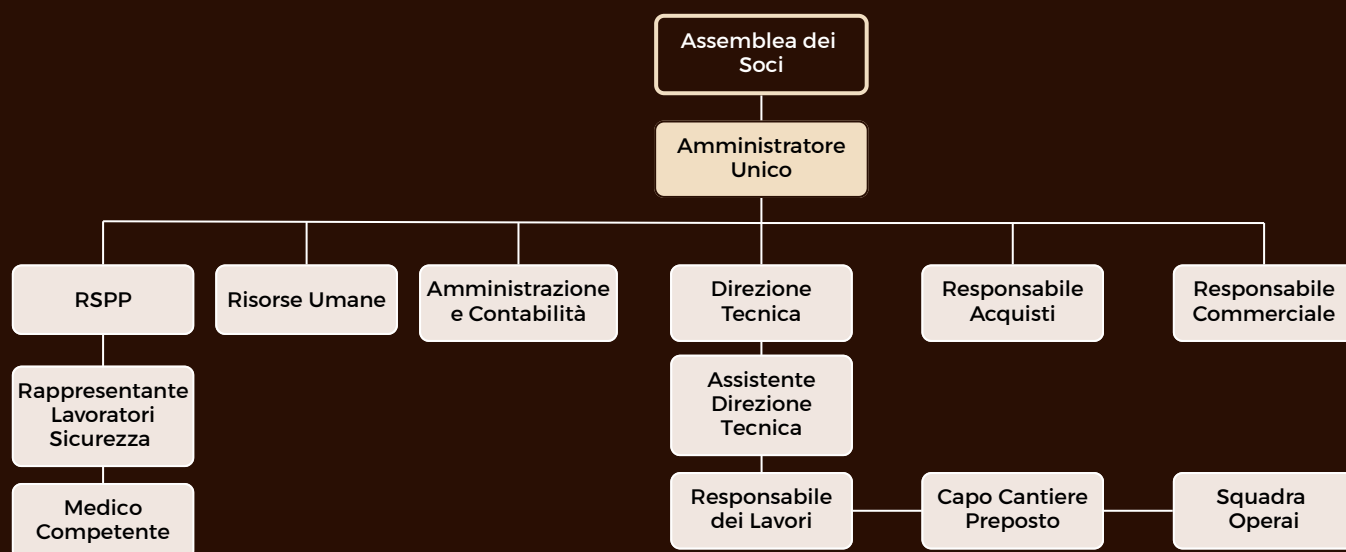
Assemblea dei Soci

Amministratore Unico

RSPP

Risorse Umane

Amministrazione e Contabilità

Direzione Tecnica

Responsabile Acquisti

Responsabile Commerciale

Rappresentante Lavoratori Sicurezza

Medico Competente

Assistente Direzione Tecnica

Responsabile dei Lavori

Capo Cantiere Preposto

Squadra Operai